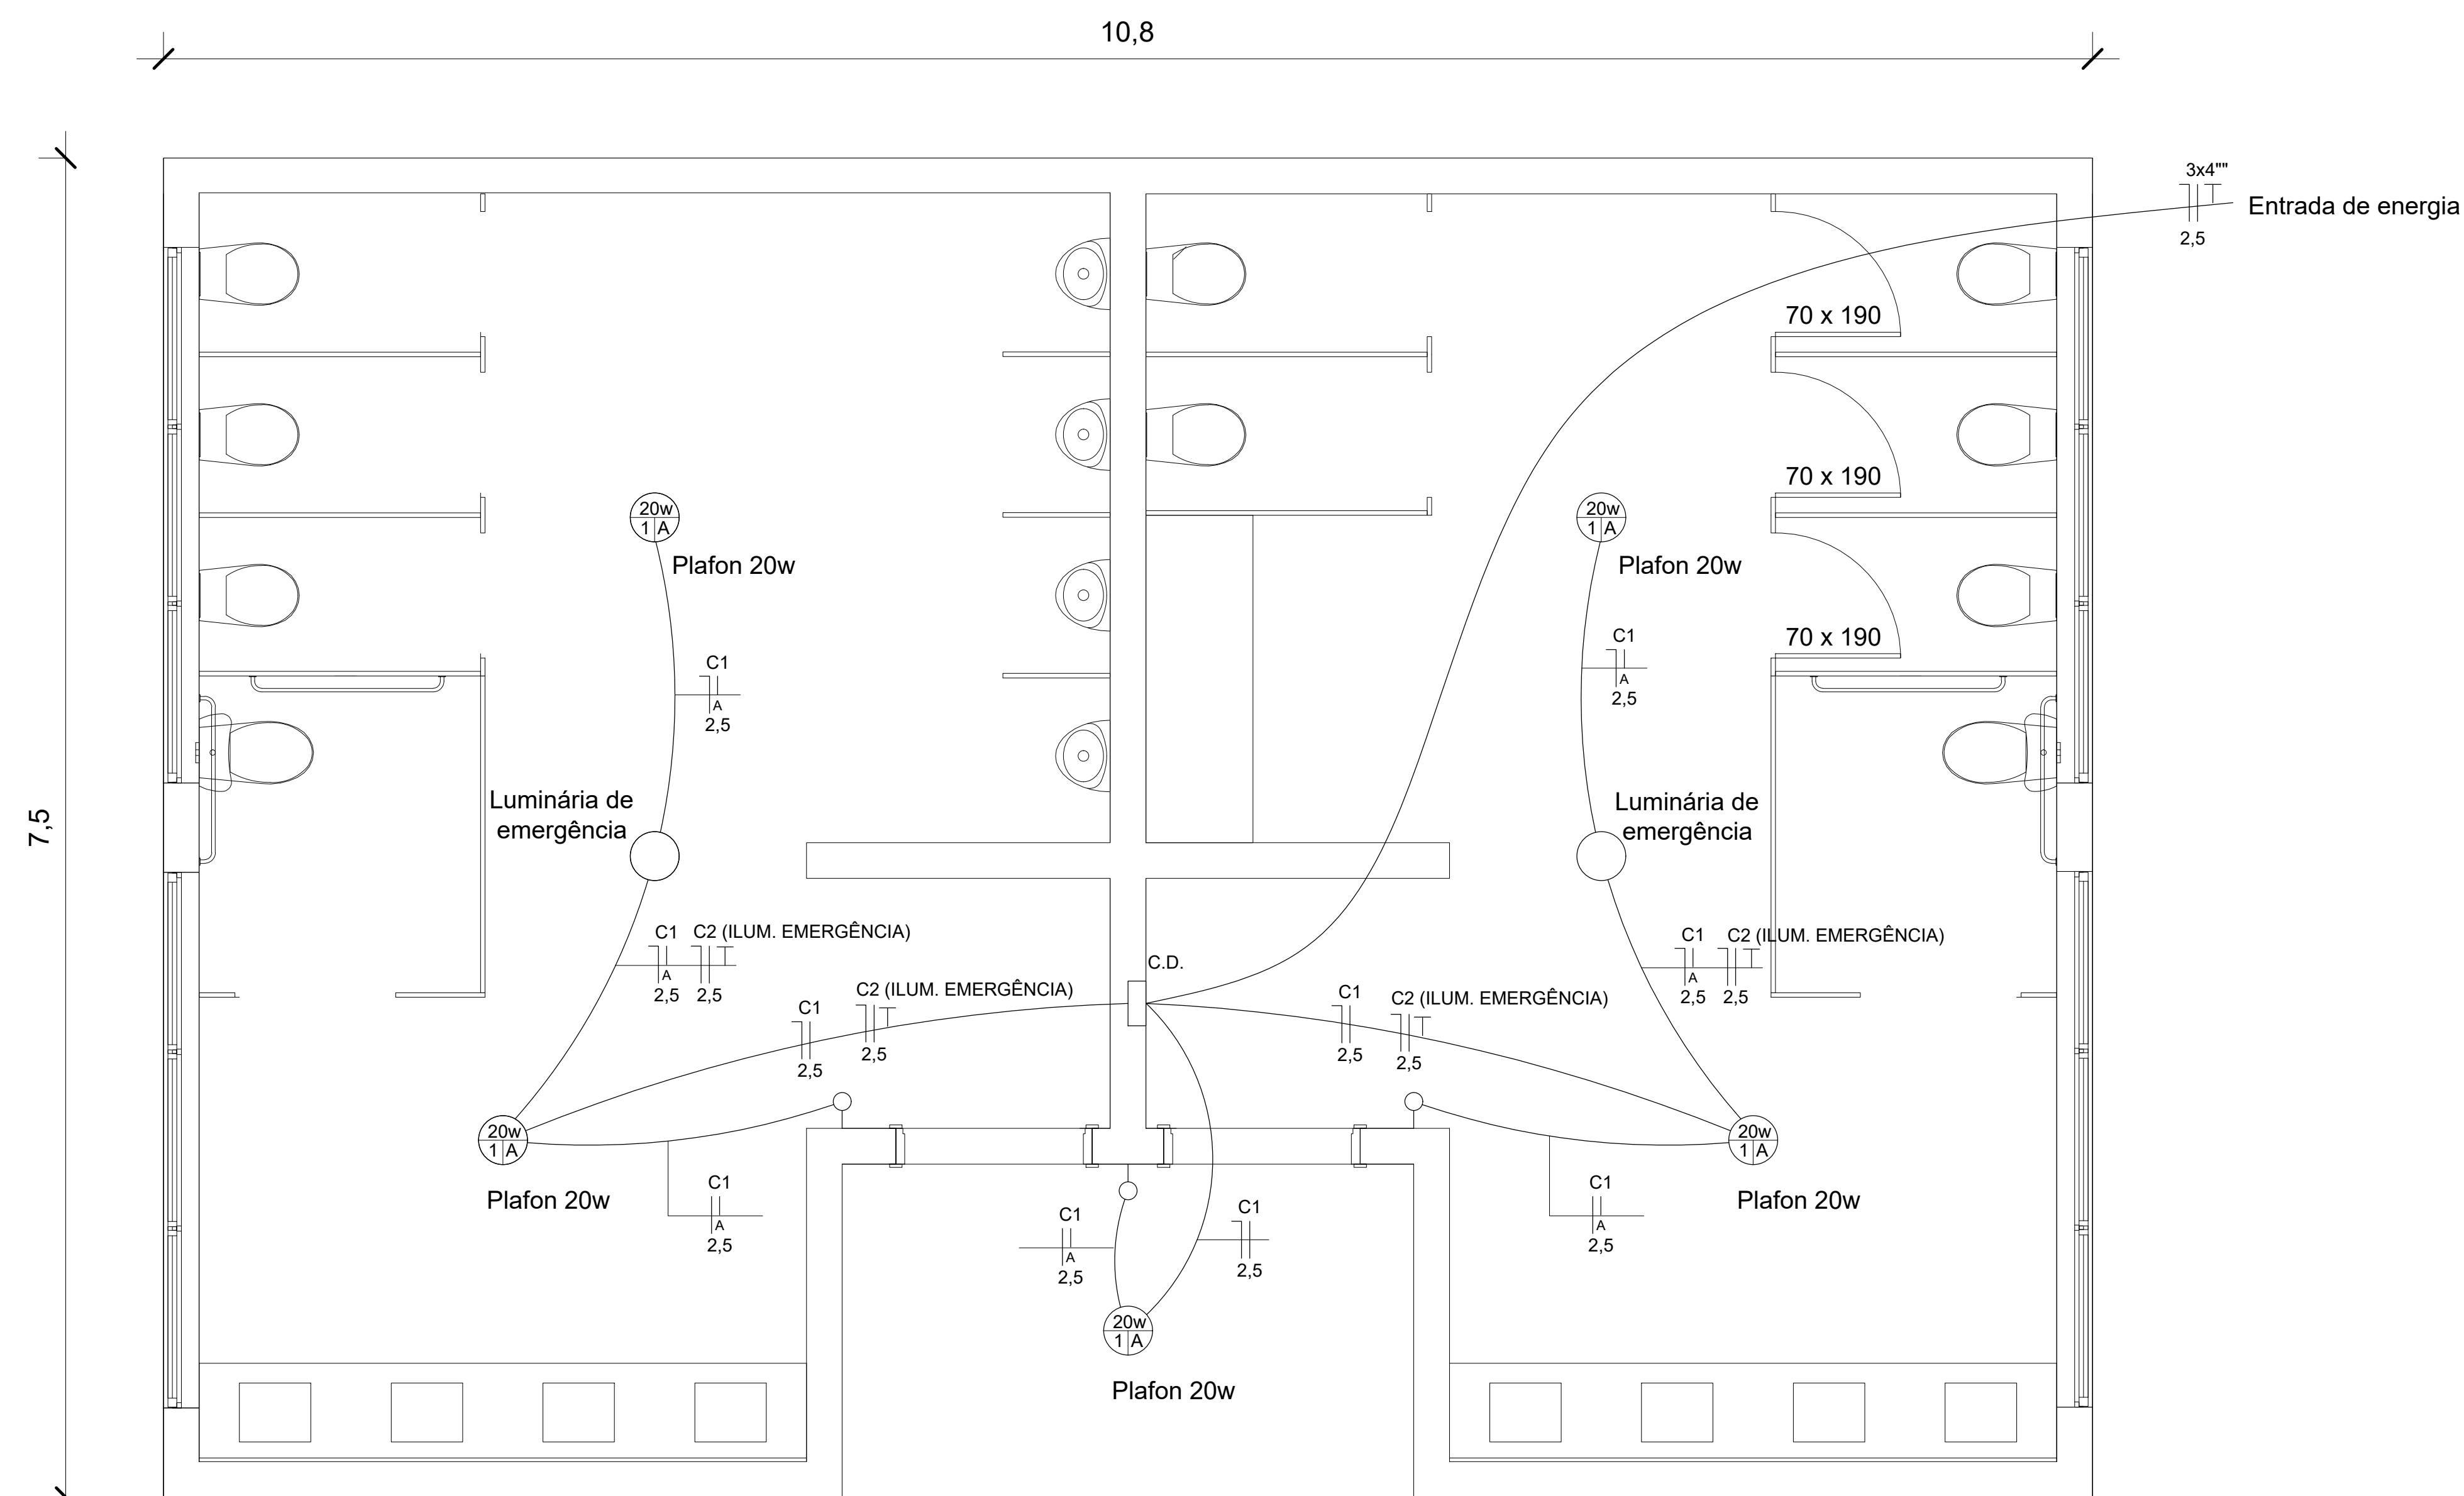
10,8

7,5

3x4""
2,5
Entrada de energia

70 x 190
70 x 190
70 x 190

20w
1 A
Plafon 20w

C1
A
2,5

Luminária de emergência

C1 C2 (ILUM. EMERGÊNCIA)
A
2,5 2,5

C1
2,5

C2 (ILUM. EMERGÊNCIA)
2,5

C.D.

20w
1 A
Plafon 20w

C1
A
2,5

20w
1 A
Plafon 20w

C1
A
2,5

Luminária de emergência

C1 C2 (ILUM. EMERGÊNCIA)
A
2,5 2,5

C1
2,5

C2 (ILUM. EMERGÊNCIA)
2,5

20w
1 A
Plafon 20w

C1
A
2,5

20w
1 A
Plafon 20w

C1
A
2,5

C1
A
2,5

C1
2,5

20w
1 A
Plafon 20w